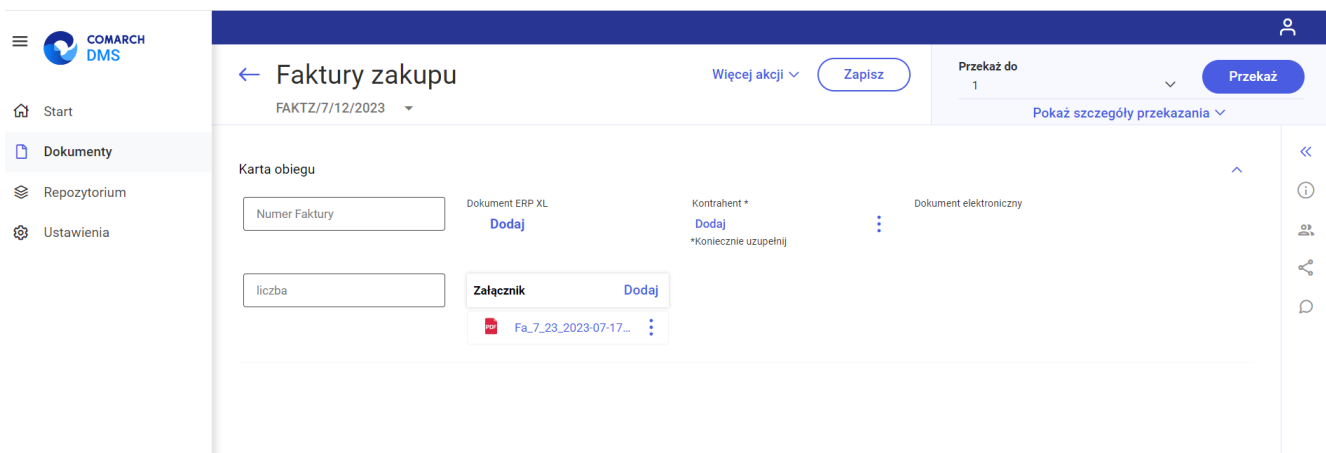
COMARCH
DMS

Start
Dokumenty
Repozytorium
Ustawienia

← Faktury zakupu
FAKTZ/7/12/2023

Więcej akcji
Zapisz

Przekaż do
1
Przekaż
Pokaż szczegóły przekazania

Karta obiegu

Numer Faktury

Dokument ERP XL
Dodaj

Kontrahent *
Dodaj
*Koniecznie uzupełnij

Dokument elektroniczny

liczba

Załącznik
Dodaj
PDF
Fa_7_23_2023-07-17...